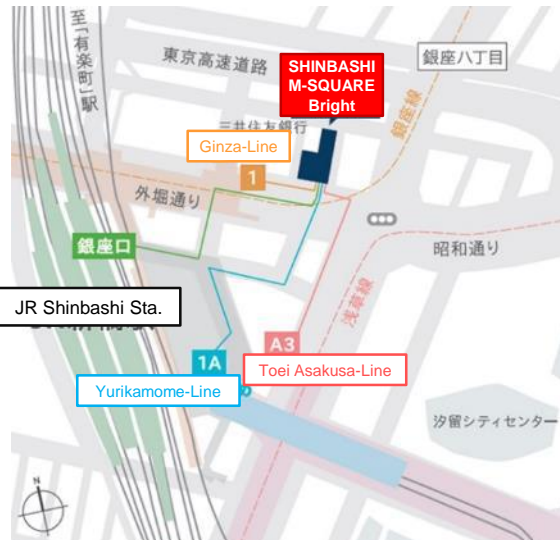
至「有楽町」駅

東京高速道路

SHINBASHI M-SQUARE Bright

銀座八丁目

三井住友銀行

銀座線

Ginza-Line

1

外堀通り

銀座口

昭和通り

JR Shinbashi Sta.

浅草線

A3

1A

Toei Asakusa-Line

Yurikamome-Line

汐留シティセンター

N